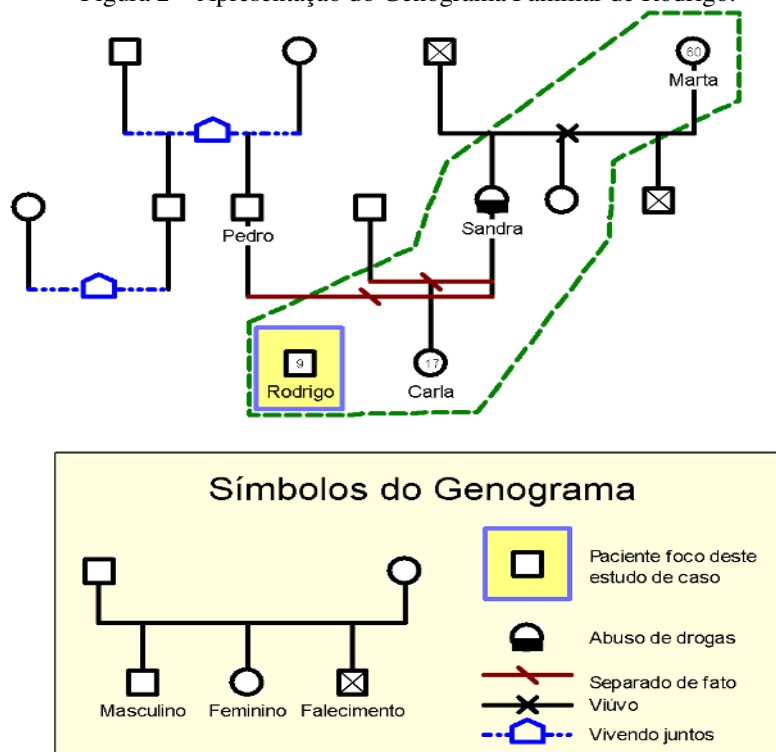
Figura 2 – Apresentação do Genograma Familiar de Rodrigo.

60
Marta
Pedro
Sandra
9
Rodrigo
17
Carla

Símbolos do Genograma

Paciente foco deste estudo de caso
Abuso de drogas
Separado de fato
Viúvo
Vivendo juntos
Masculino Feminino Falecimento